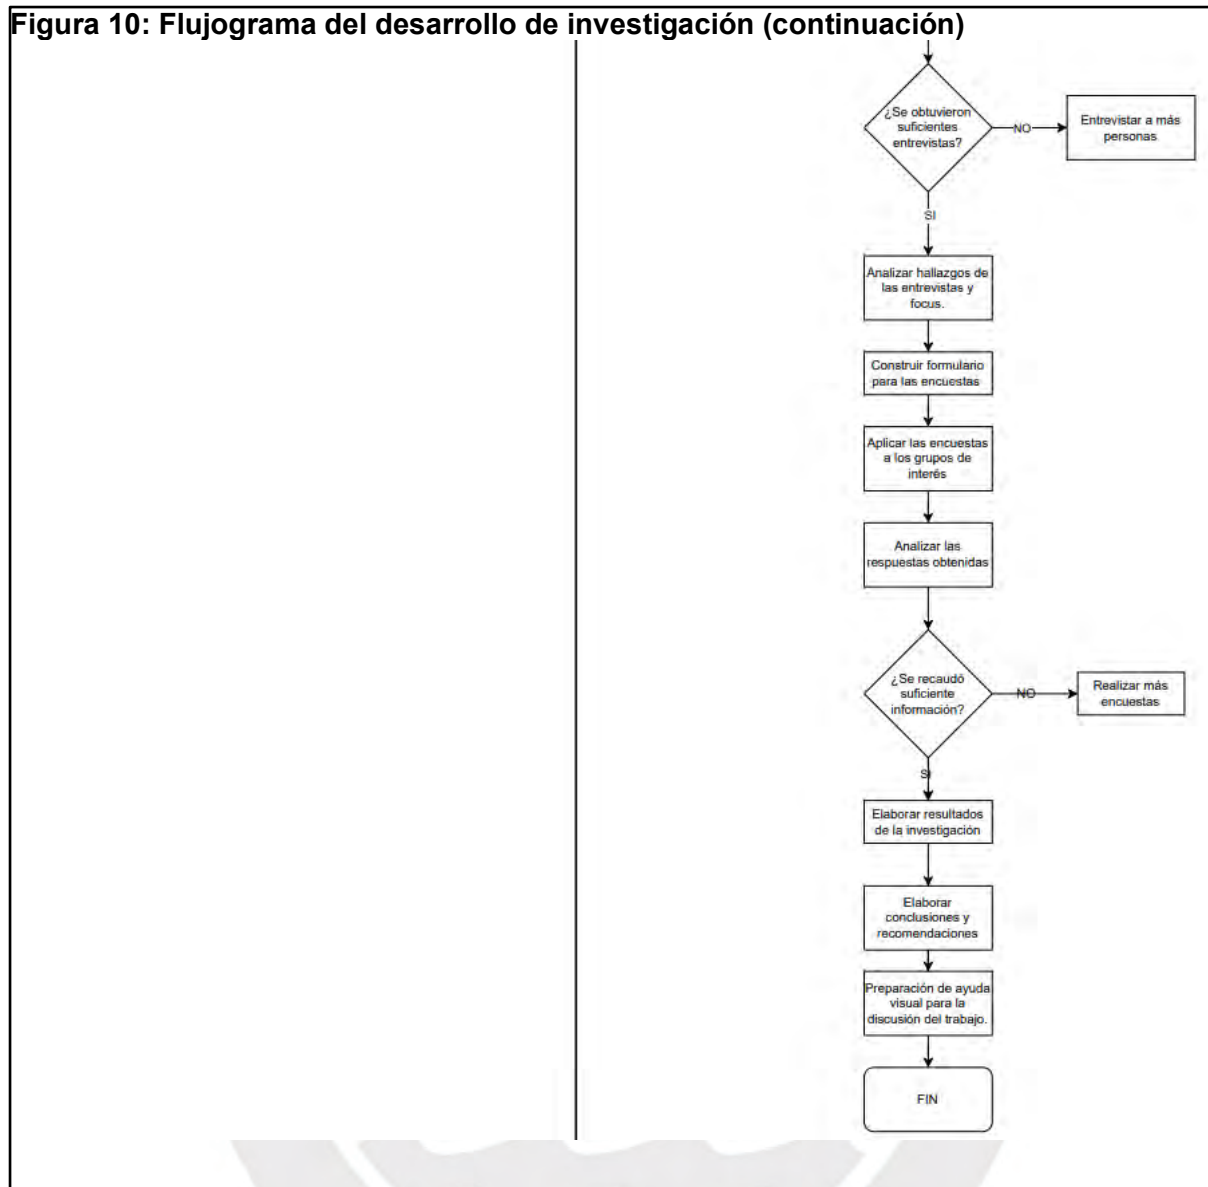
Figura 10: Flujograma del desarrollo de investigación (continuación)

¿Se obtuvieron suficientes entrevistas?

NO

Entrevistar a más personas

SI

Analizar hallazgos de las entrevistas y focus.

Construir formulario para las encuestas

Aplicar las encuestas a los grupos de interés

Analizar las respuestas obtenidas

¿Se recaudó suficiente información?

NO

Realizar más encuestas

SI

Elaborar resultados de la investigación

Elaborar conclusiones y recomendaciones

Preparación de ayuda visual para la discusión del trabajo.

FIN